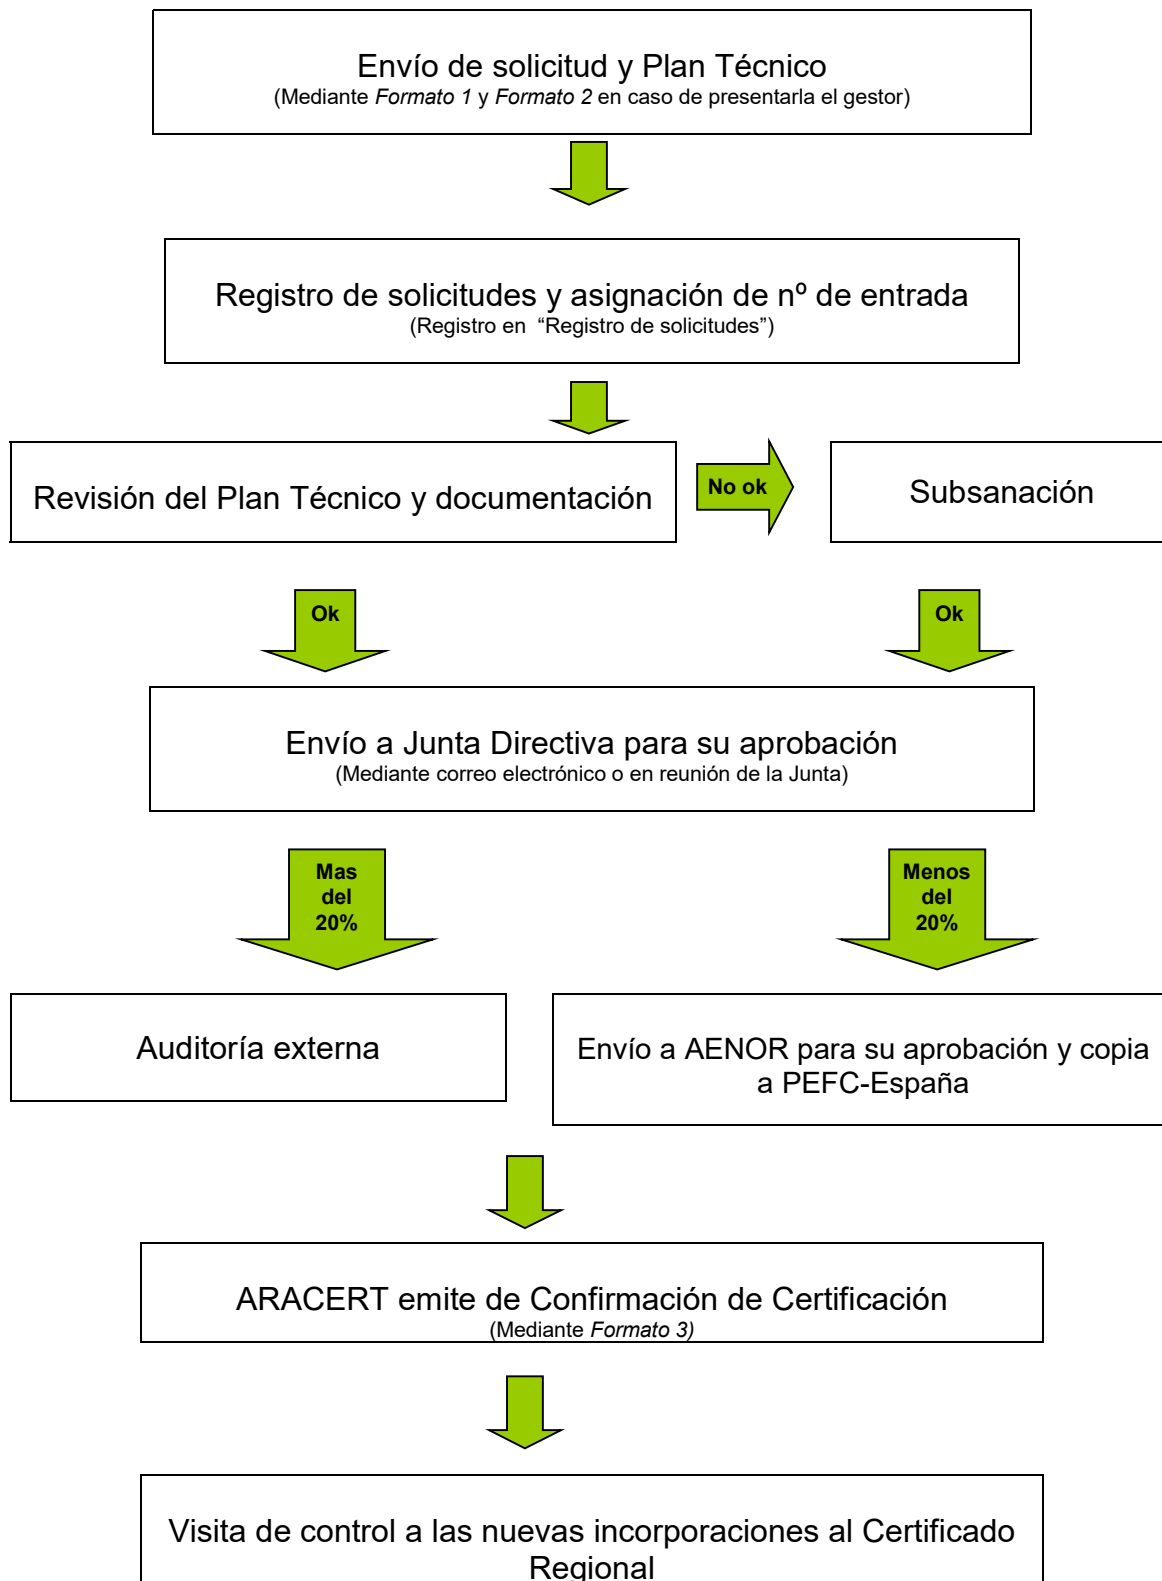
Envío de solicitud y Plan Técnico
(Mediante *Formato 1* y *Formato 2* en caso de presentarla el gestor)

Registro de solicitudes y asignación de nº de entrada
(Registro en "Registro de solicitudes")

Revisión del Plan Técnico y documentación

No ok

Subsanación

Ok

Ok

Envío a Junta Directiva para su aprobación
(Mediante correo electrónico o en reunión de la Junta)

Mas del 20%

Menos del 20%

Auditoría externa

Envío a AENOR para su aprobación y copia a PEFC-España

ARACERT emite de Confirmación de Certificación
(Mediante *Formato 3)*

Visita de control a las nuevas incorporaciones al Certificado Regional